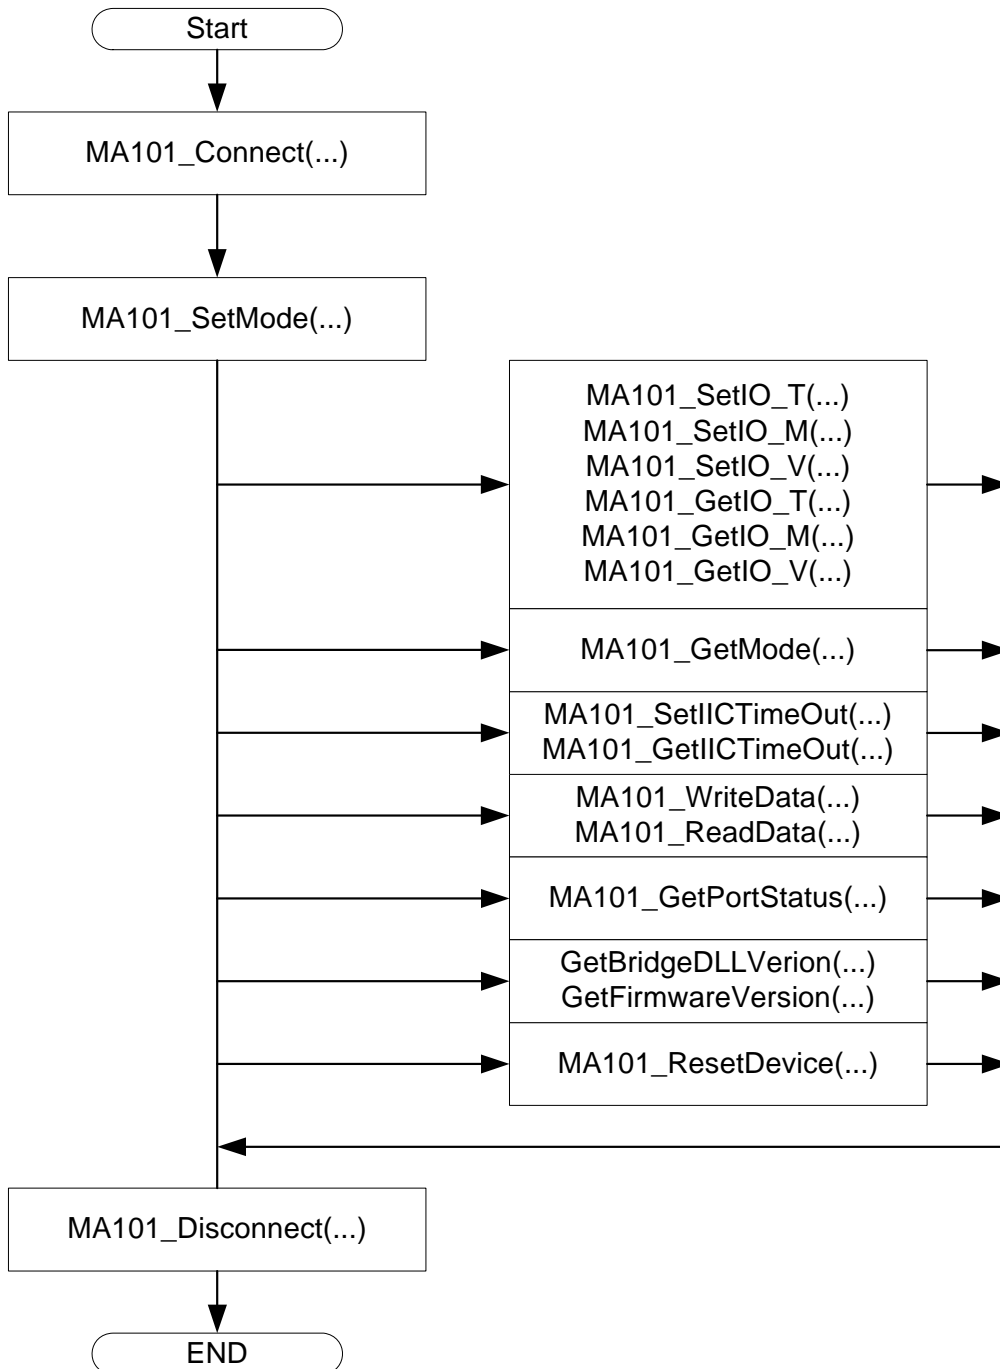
Start

MA101_Connect(...)

MA101_SetMode(...)

MA101_SetIO_T(...)
MA101_SetIO_M(...)
MA101_SetIO_V(...)
MA101_GetIO_T(...)
MA101_GetIO_M(...)
MA101_GetIO_V(...)

MA101_GetMode(...)

MA101_SetIICTimeOut(...)
MA101_GetIICTimeOut(...)

MA101_WriteData(...)
MA101_ReadData(...)

MA101_GetPortStatus(...)

GetBridgeDLLVerion(...)
GetFirmwareVersion(...)

MA101_ResetDevice(...)

MA101_Disconnect(...)

END